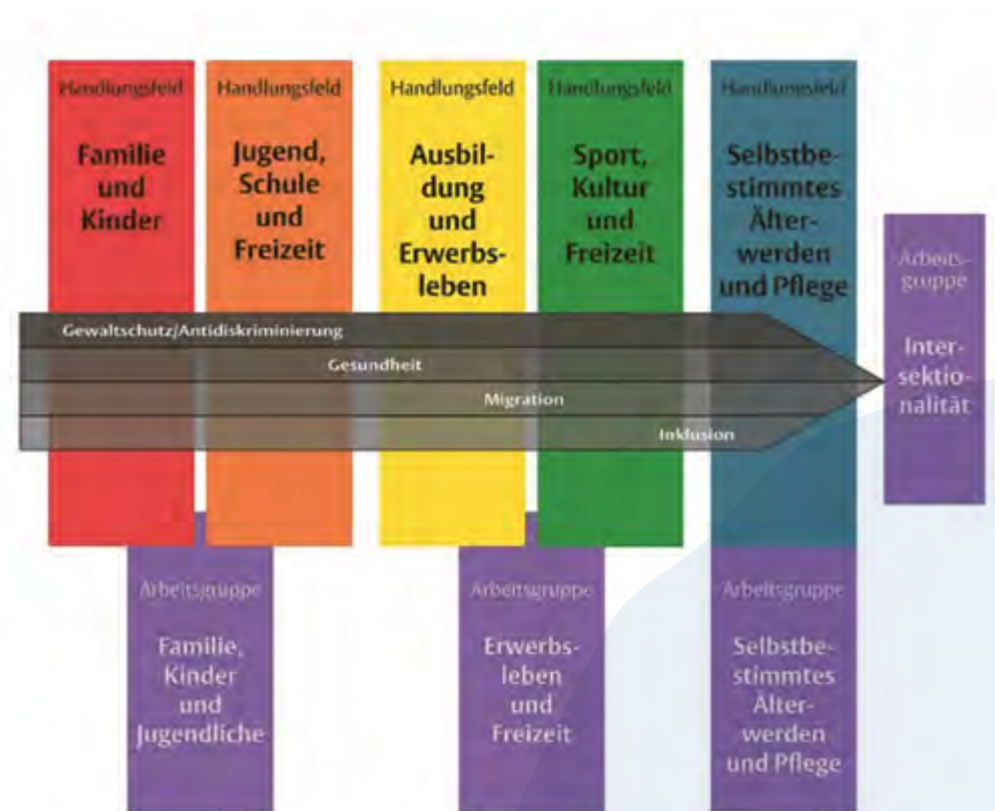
Handlungsfeld
Familie und Kinder

Handlungsfeld
Jugend, Schule und Freizeit

Handlungsfeld
Ausbildung und Erwerbsleben

Handlungsfeld
Sport, Kultur und Freizeit

Handlungsfeld
Selbstbestimmtes Älterwerden und Pflege

Arbeitsgruppe
Intersektionalität

Gewaltschutz/Antidiskriminierung

Gesundheit

Migration

Inklusion

Arbeitsgruppe
Familie, Kinder und Jugendliche

Arbeitsgruppe
Erwerbsleben und Freizeit

Arbeitsgruppe
Selbstbestimmtes Älterwerden und Pflege